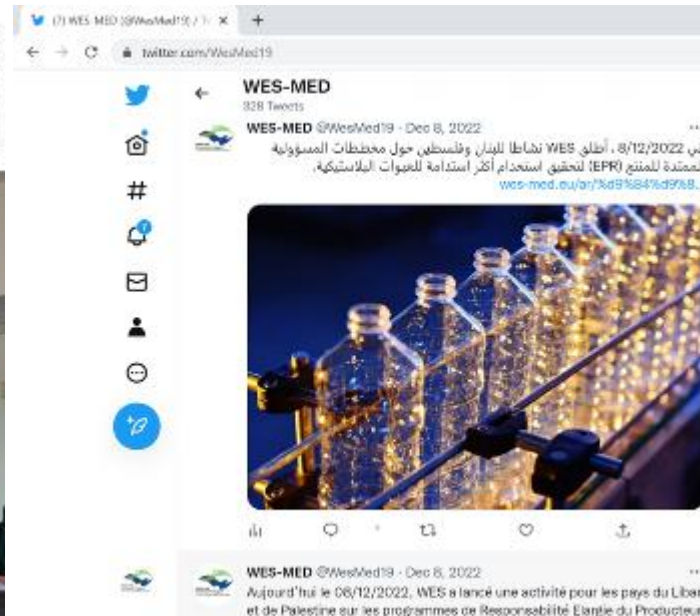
(7) WES MED (@WesMed19) / T ×
+
twitter.com/WesMed19

WES-MED
928 Tweets

WES-MED @WesMed19 · Dec 8, 2022
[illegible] 8/12/2022، أطلق WES نشاطا للبنان وفلسطين حول مخططات المسؤولية الممتدة للمنتج (EPR) لتحقيق استخدام أكثر استدامة للعبوات البلاستيكية.
wes-med.eu/ar/%d9%84%d9%8...

WES-MED @WesMed19 · Dec 8, 2022
Aujourd'hui le 08/12/2022, WES a lancé une activité pour les pays du Liban et de Palestine sur les programmes de Responsabilité Elargie du Producteur